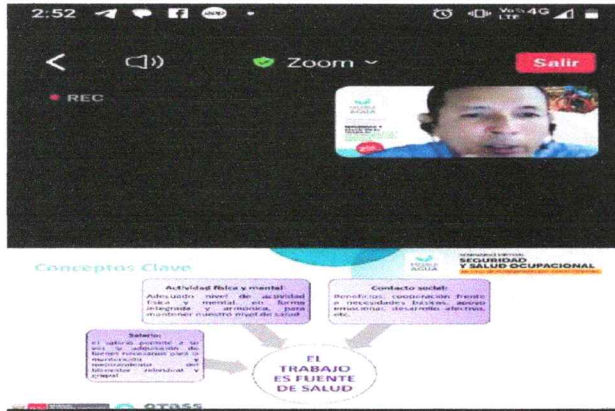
2:52

Vo LTE 4G

<

Zoom

Salir

REC

Conceptos Clave

SEGURIDAD Y SALUD OCUPACIONAL

Actividad física y mental:
Adecuado nivel de actividad física y mental, en forma integrada y armónica, para mantener nuestro nivel de salud.

Contacto social:
Beneficios: cooperación frente a necesidades básicas, apoyo emocional, desarrollo afectivo, etc.

Salario:
El salario permite a su vez la adquisición de bienes necesarios para la manutención y mejoramiento del bienestar individual y grupal.

EL TRABAJO ES FUENTE DE SALUD

OTASS